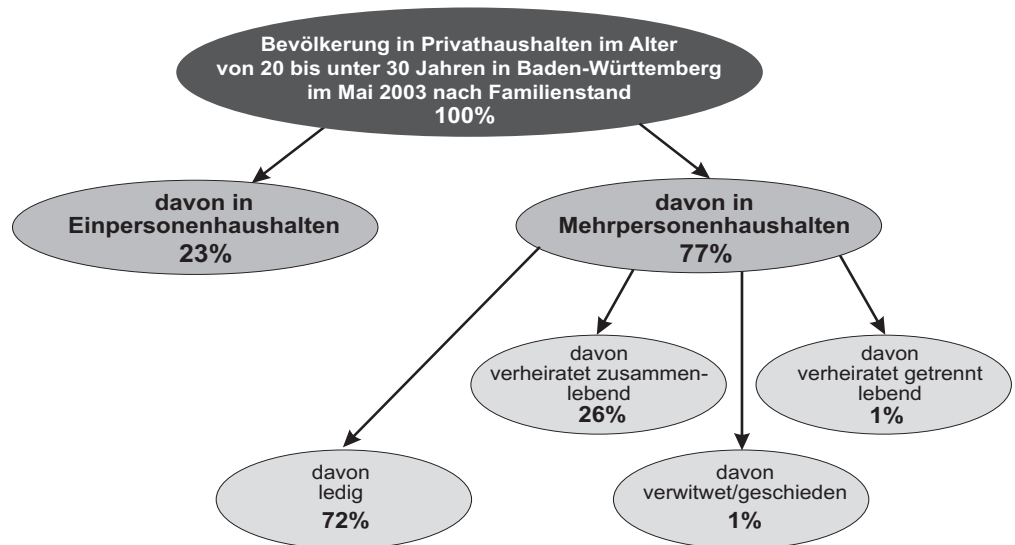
Bevölkerung in Privathaushalten im Alter von 20 bis unter 30 Jahren in Baden-Württemberg im Mai 2003 nach Familienstand
100%

davon in Einpersonenhaushalten
23%

davon in Mehrpersonenhaushalten
77%

davon verheiratet zusammenlebend
26%

davon verheiratet getrennt lebend
1%

davon ledig
72%

davon verwitwet/geschieden
1%